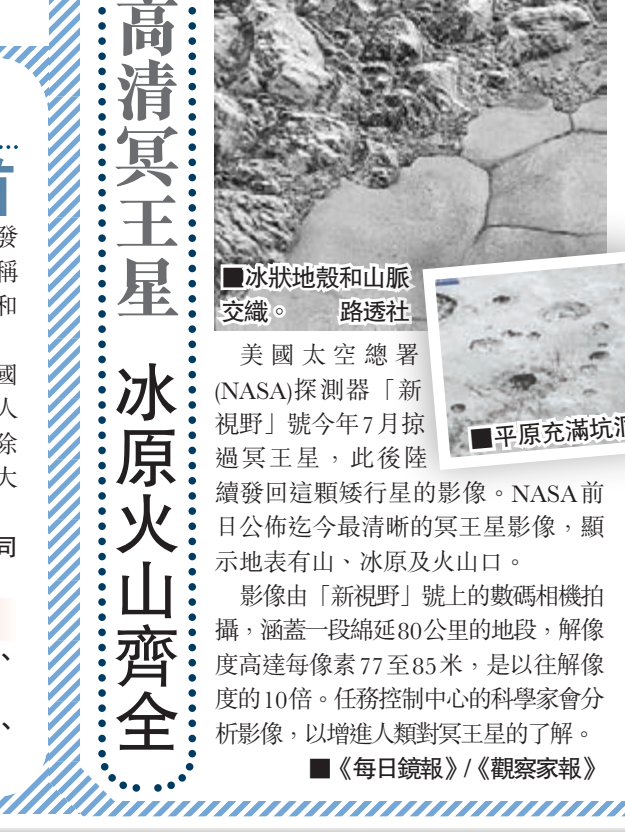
高清冥王星 冰原火山齊全

■冰狀地殼和山脈交織。 路透社

■平原充滿坑洞

美國太空總署(NASA)探測器「新視野」號今年7月掠過冥王星，此後陸續發回這顆矮行星的影像。NASA前日公佈迄今最清晰的冥王星影像，顯示地表有山、冰原及火山口。

影像由「新視野」號上的數碼相機拍攝，涵蓋一段綿延80公里的地段，解像度高達每像素77至85米，是以往解像度的10倍。任務控制中心的科學家會分析影像，以增進人類對冥王星的了解。

■《每日鏡報》/《觀察家報》

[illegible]
發
稱
和
國
人
除
大
同
、
、